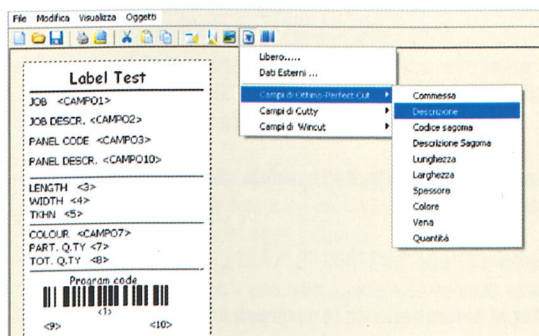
File Modifica Visualizza Oggetti

Label Test

JOB <CAMPO1>

JOB DESCR. <CAMPO2>

PANEL CODE <CAMPO3>

PANEL DESCR. <CAMPO10>

LENGTH <3>
WIDTH <4>
TKHN <5>

COLOUR <CAMPO7>
PART. Q.TY <7>
TOT. Q.TY <8>

Program code

<1>

<9> <10>

Libero.....
Dati Esterni ...

Campi di Orbeo Perfect Cut
Campi di Cutty
Campi di Wincut

Commessa
Descrizione
Codice sagoma
Descrizione Sagoma
Lunghezza
Larghezza
Spessore
Colore
Vena
Quantità